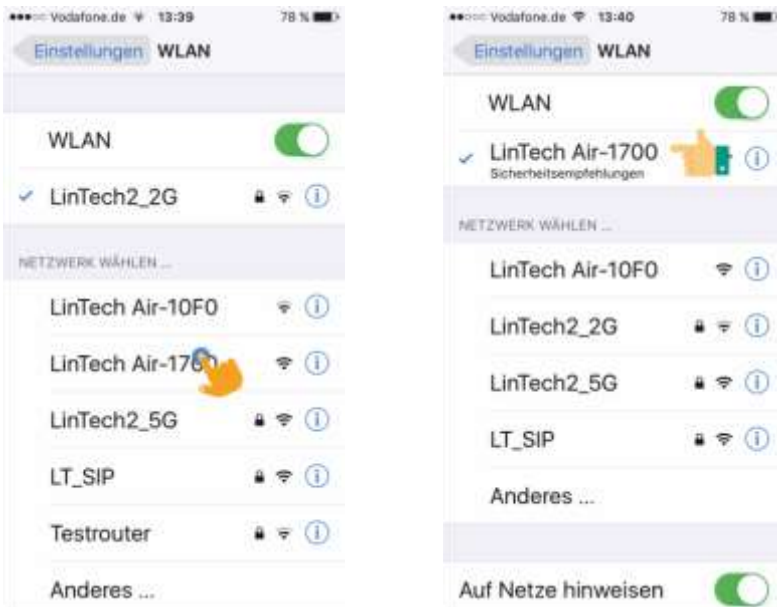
Vodafone.de 13:39 78 %

Einstellungen WLAN

WLAN

LinTech2_2G

NETZWERK WÄHLEN ...

LinTech Air-10F0

LinTech Air-17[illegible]

LinTech2_5G

LT_SIP

Testrouter

Anderes ...

Vodafone.de 13:40 78 %

Einstellungen WLAN

WLAN

LinTech Air-1700
Sicherheitsempfehlungen

NETZWERK WÄHLEN ...

LinTech Air-10F0

LinTech2_2G

LinTech2_5G

LT_SIP

Anderes ...

Auf Netze hinweisen